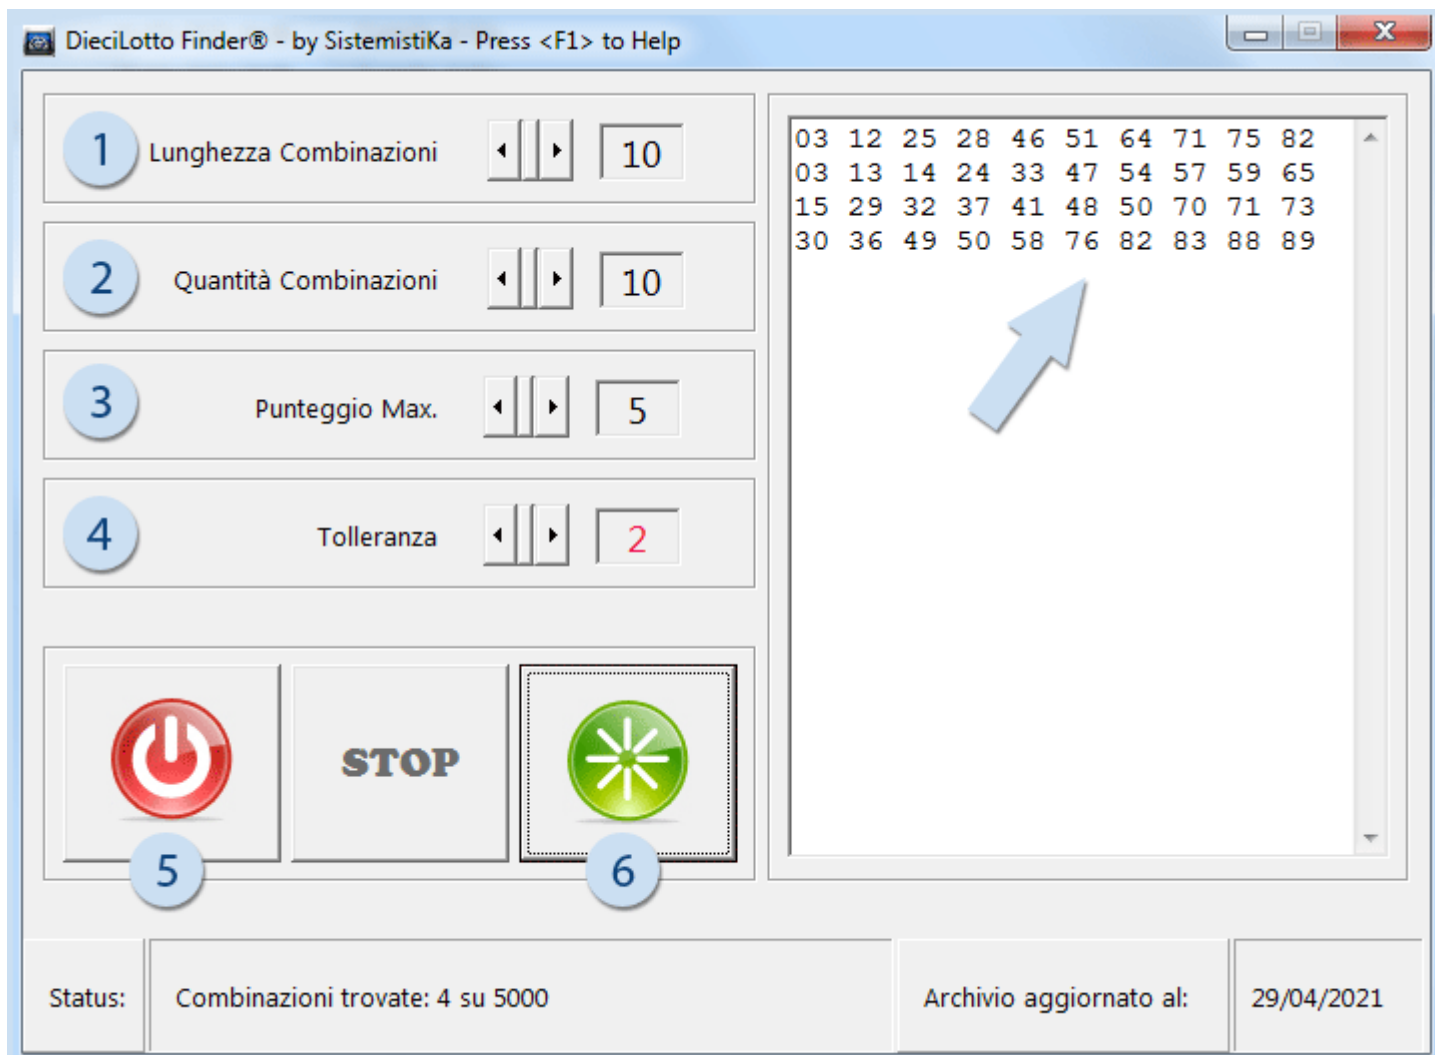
DieciLotto Finder® - by SistemistiKa - Press <F1> to Help

1 Lunghezza Combinazioni 10

2 Quantità Combinazioni 10

3 Punteggio Max. 5

4 Tolleranza 2

03 12 25 28 46 51 64 71 75 82
03 13 14 24 33 47 54 57 59 65
15 29 32 37 41 48 50 70 71 73
30 36 49 50 58 76 82 83 88 89

STOP

5

6

Status: Combinazioni trovate: 4 su 5000 Archivio aggiornato al: 29/04/2021